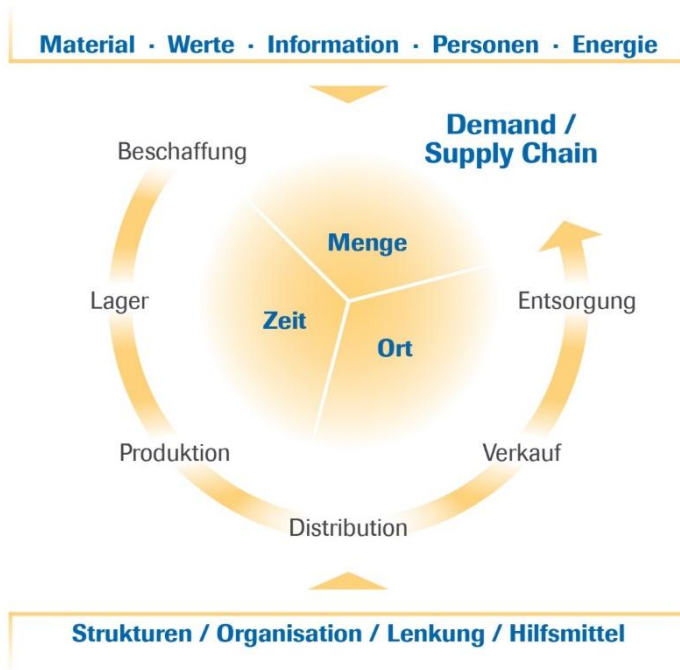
Material · Werte · Information · Personen · Energie

Demand / Supply Chain

Beschaffung

Menge

Lager

Zeit

Ort

Entsorgung

Produktion

Verkauf

Distribution

Strukturen / Organisation / Lenkung / Hilfsmittel